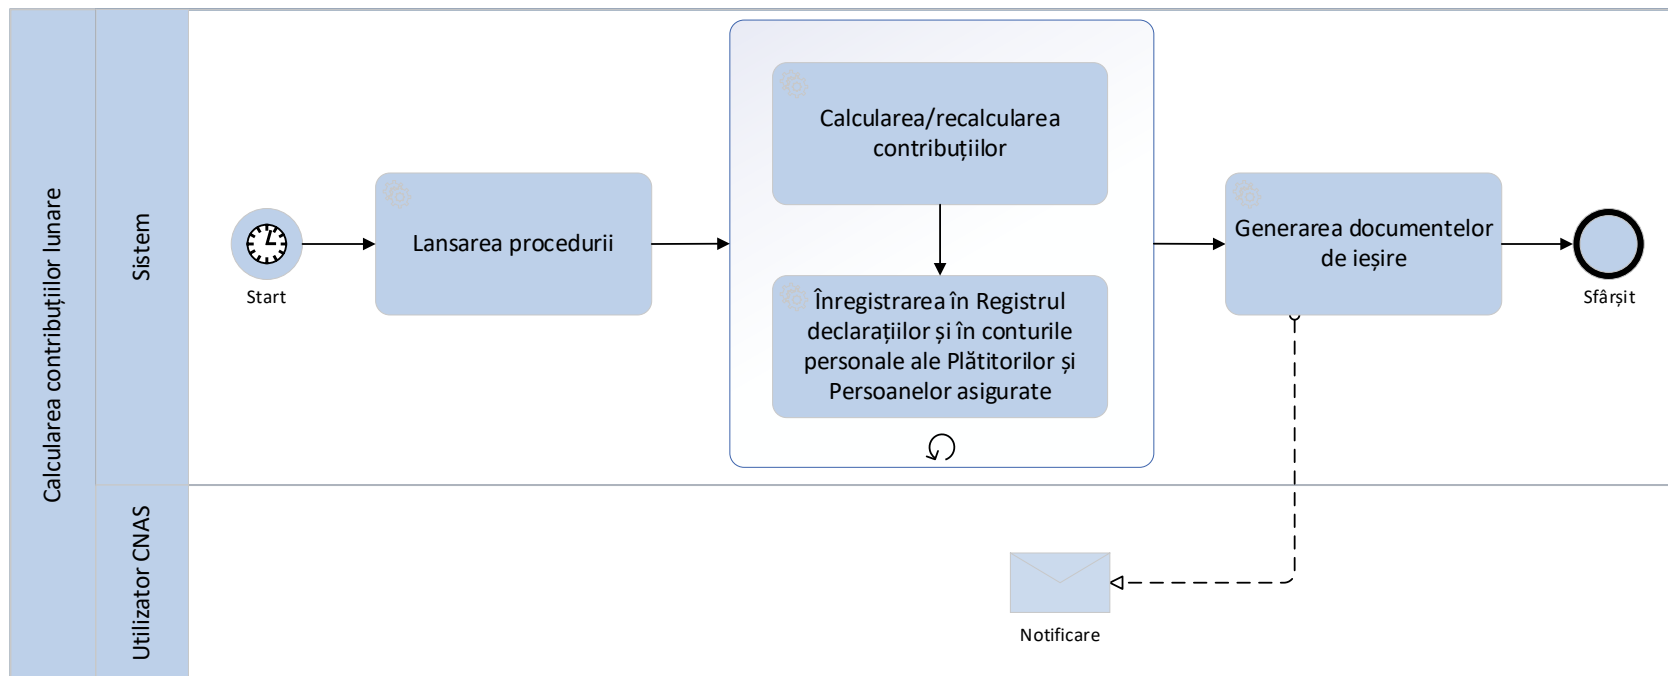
Calcularea contribuțiilor lunare

Sistem

Start

Lansarea procedurii

Calcularea/recalcularea contribuțiilor

Înregistrarea în Registrul declarațiilor și în conturile personale ale Plătitorilor și Persoanelor asigurate

Generarea documentelor de ieșire

Sfârșit

Utilizator CNAS

Notificare